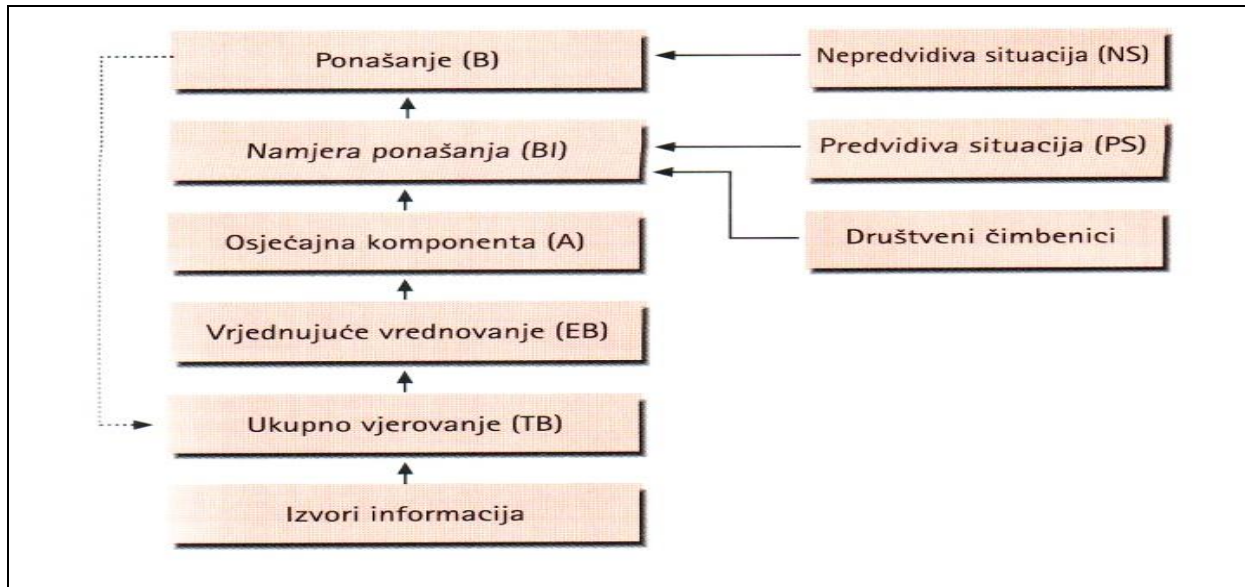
Ponašanje (B)

Nepredvidiva situacija (NS)

Namjera ponašanja (BI)

Predvidiva situacija (PS)

Osjećajna komponenta (A)

Društveni čimbenici

Vrjednujuće vrednovanje (EB)

Ukupno vjerovanje (TB)

Izvori informacija